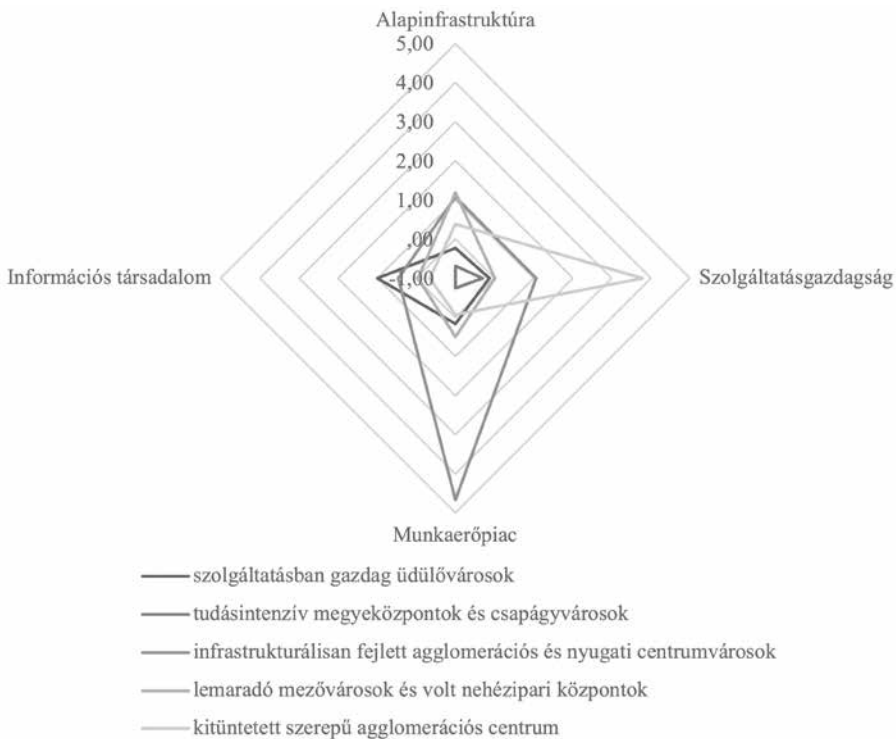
Alapinfrastruktúra

5,00

4,00

3,00

2,00

1,00

,00

-1,00

Információs társadalom

Szolgáltatásgazdagság

Munkaerőpiac

szolgáltatásban gazdag üdülővárosok

tudásintenzív megyeközpontok és csapágyvárosok

infrastrukturálisan fejlett agglomerációs és nyugati centrumvárosok

lemaradó mezővárosok és volt nehézipari központok

kitüntetett szerepű agglomerációs centrum